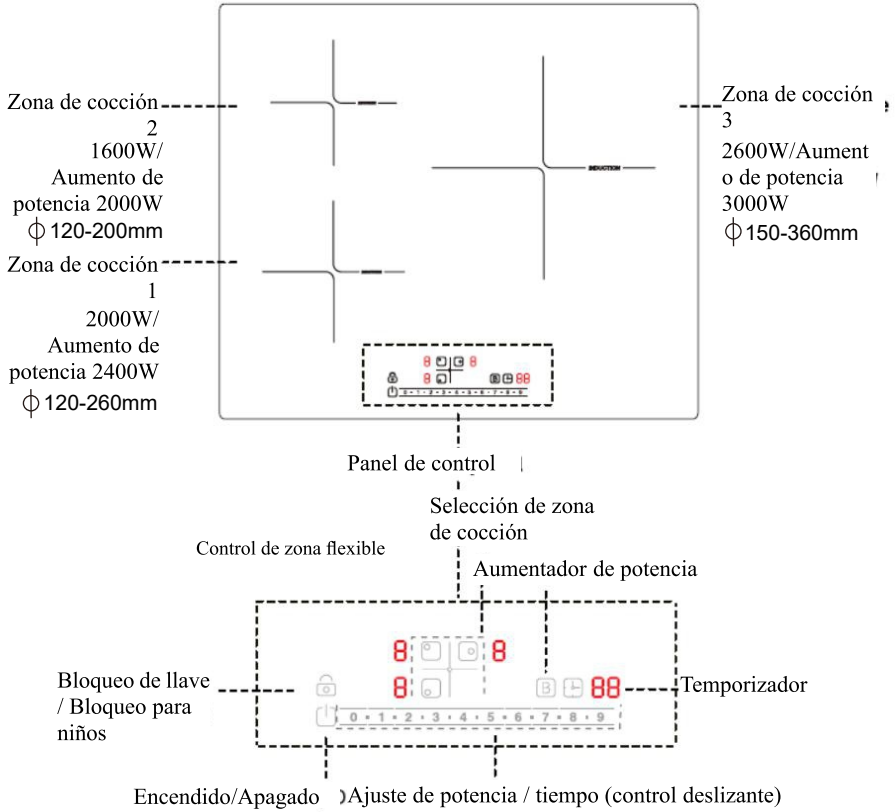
Zona de cocción 2
1600W/ Aumento de potencia 2000W
ϕ120-200mm

Zona de cocción 1
2000W/ Aumento de potencia 2400W
ϕ120-260mm

Zona de cocción 3
2600W/Aumento de potencia 3000W
ϕ150-360mm

INDUCTION

8 8
8
88
0 · 1 · 2 · 3 · 4 · 5 · 6 · 7 · 8 · 9

Panel de control

Selección de zona de cocción

Control de zona flexible

Aumentador de potencia

8 8
8 B 88
0 · 1 · 2 · 3 · 4 · 5 · 6 · 7 · 8 · 9

Bloqueo de llave / Bloqueo para niños

Temporizador

Encendido/Apagado

Ajuste de potencia / tiempo (control deslizante)